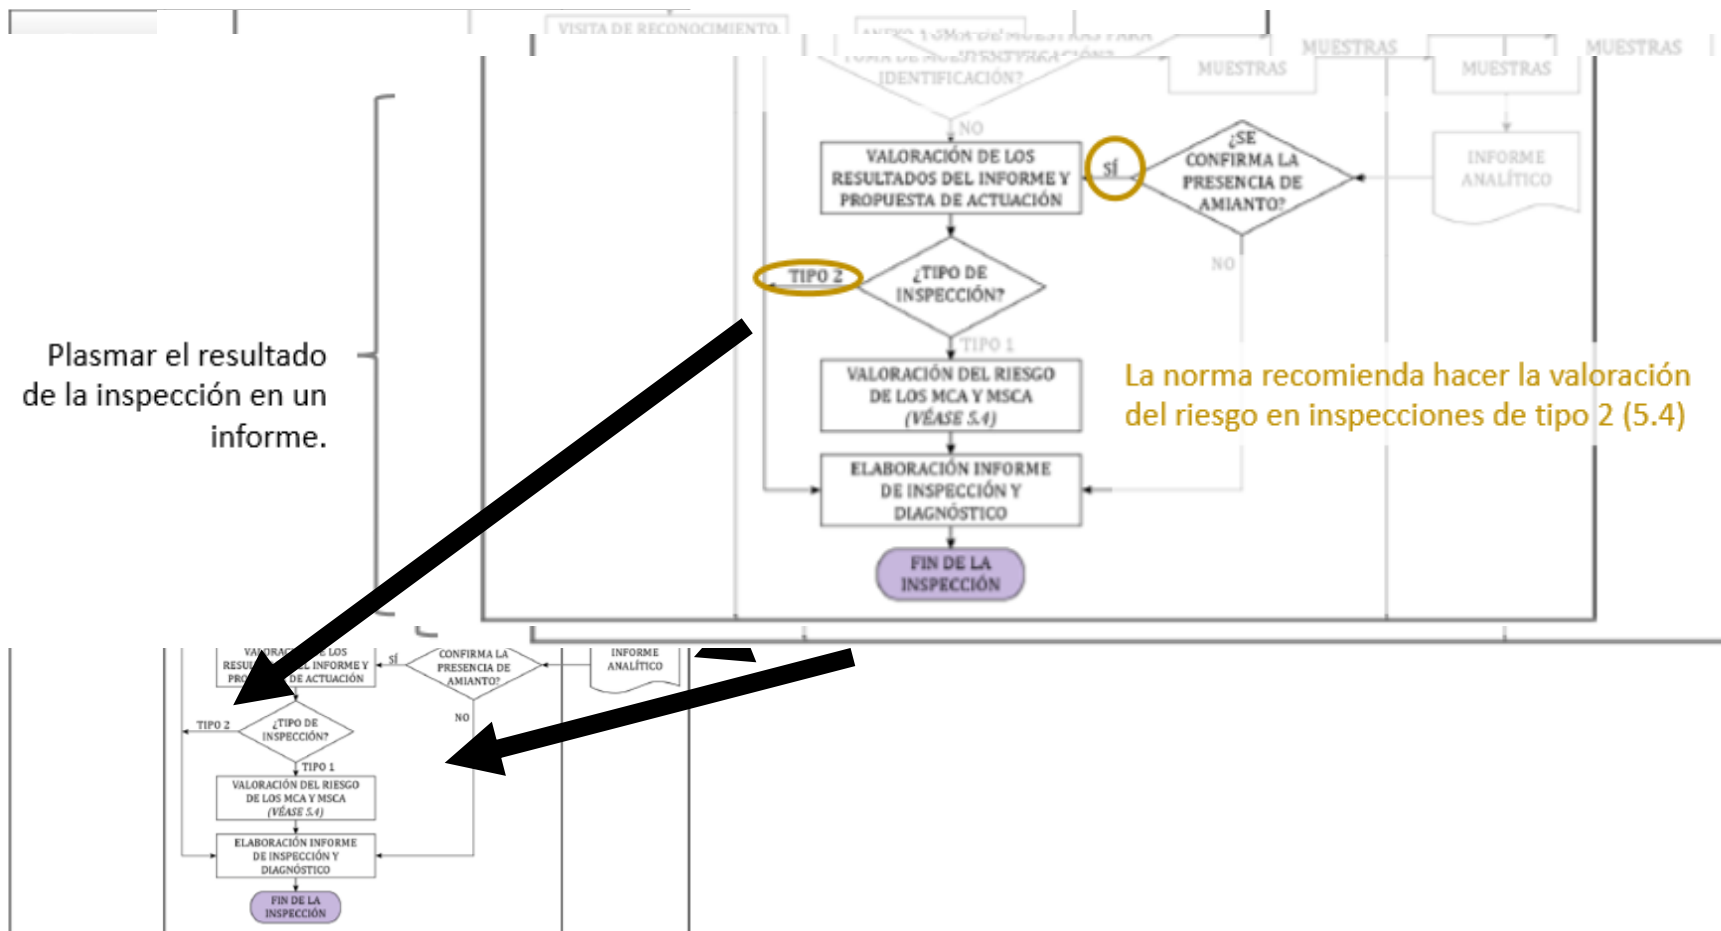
VISITA DE RECONOCIMIENTO

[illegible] TOMA DE MUESTRAS PARA IDENTIFICACIÓN?

MUESTRAS

MUESTRAS

MUESTRAS

MUESTRAS

NO

VALORACIÓN DE LOS RESULTADOS DEL INFORME Y PROPUESTA DE ACTUACIÓN

SÍ

¿SE CONFIRMA LA PRESENCIA DE AMIANTO?

INFORME ANALÍTICO

NO

TIPO 2

¿TIPO DE INSPECCIÓN?

TIPO 1

Plasmar el resultado de la inspección en un informe.

VALORACIÓN DEL RIESGO DE LOS MCA Y MSCA (VÉASE 5.4)

La norma recomienda hacer la valoración del riesgo en inspecciones de tipo 2 (5.4)

ELABORACIÓN INFORME DE INSPECCIÓN Y DIAGNÓSTICO

FIN DE LA INSPECCIÓN

VALORACIÓN DE LOS RESULTADOS DEL INFORME Y PROPUESTA DE ACTUACIÓN

SÍ

CONFIRMA LA PRESENCIA DE AMIANTO?

INFORME ANALÍTICO

NO

TIPO 2

¿TIPO DE INSPECCIÓN?

TIPO 1

VALORACIÓN DEL RIESGO DE LOS MCA Y MSCA (VÉASE 5.4)

ELABORACIÓN INFORME DE INSPECCIÓN Y DIAGNÓSTICO

FIN DE LA INSPECCIÓN